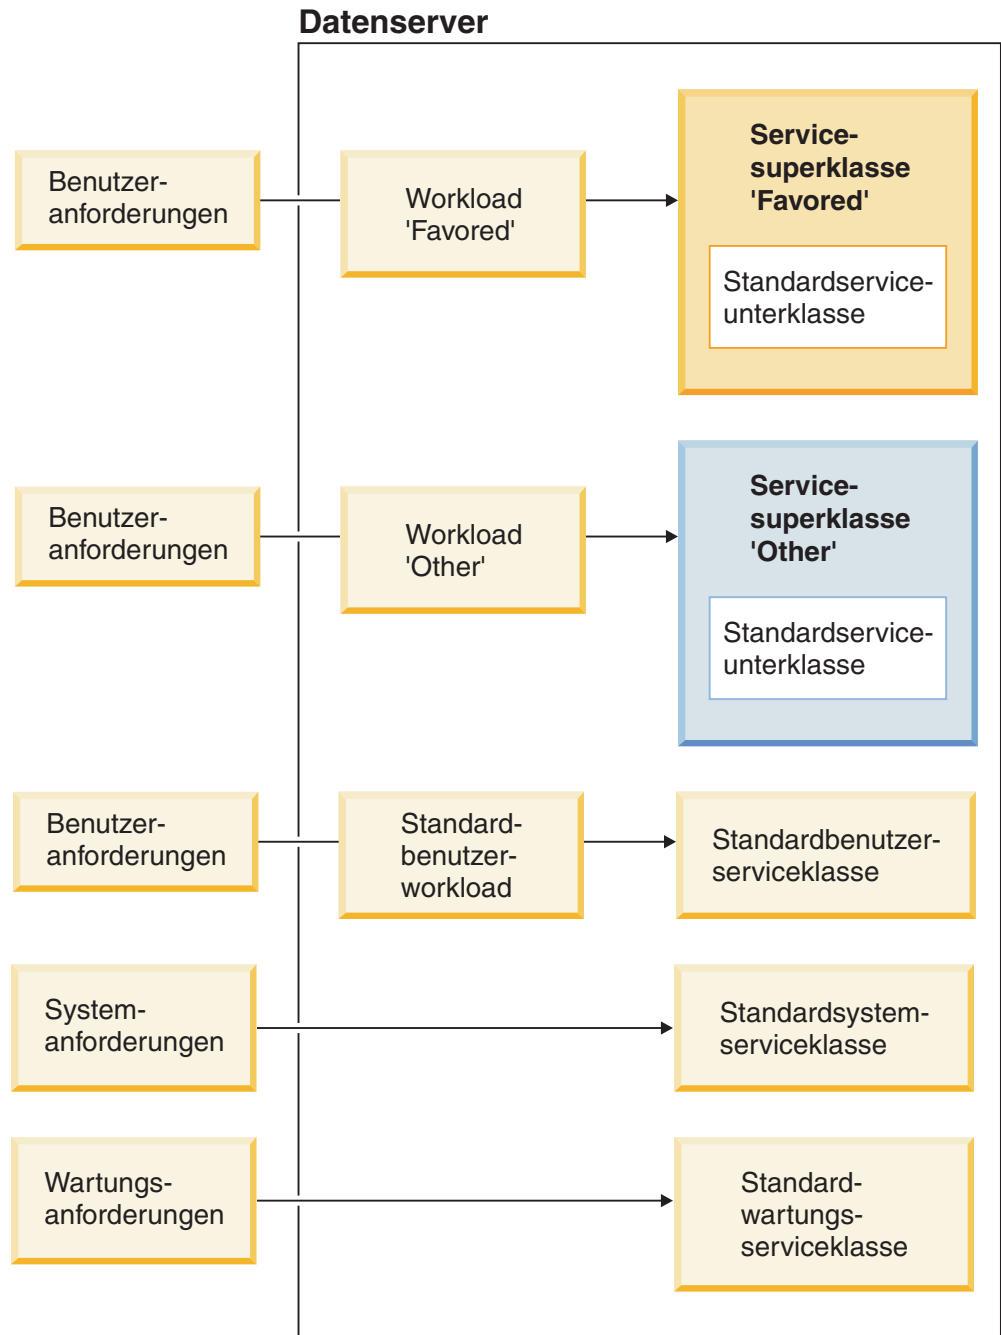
Datenserver

Benutzeranforderungen

Workload 'Favored'

Service-superklasse 'Favored'

Standardserviceunterklasse

Benutzeranforderungen

Workload 'Other'

Service-superklasse 'Other'

Standardserviceunterklasse

Benutzeranforderungen

Standardbenutzerworkload

Standardbenutzerserviceklasse

Systemanforderungen

Standardsystemserviceklasse

Wartungsanforderungen

Standardwartungsserviceklasse